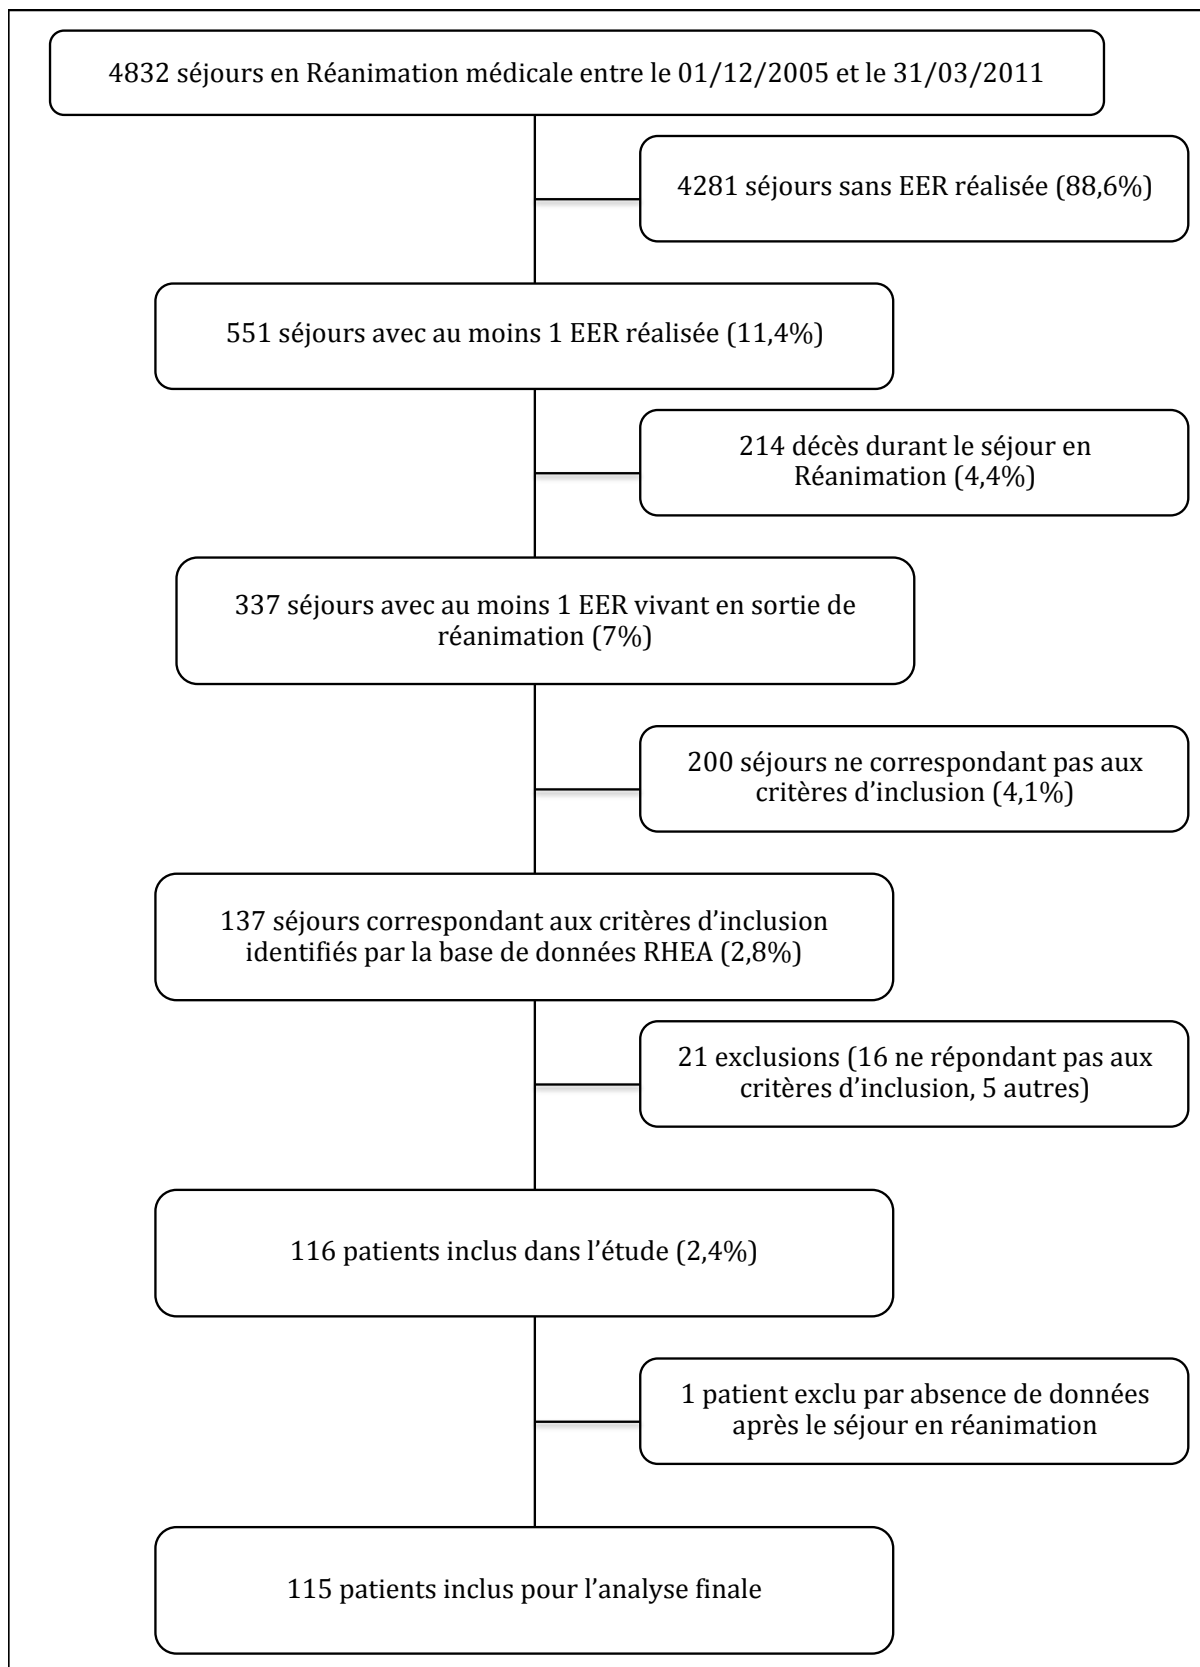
4832 séjours en Réanimation médicale entre le 01/12/2005 et le 31/03/2011

4281 séjours sans EER réalisée (88,6%)

551 séjours avec au moins 1 EER réalisée (11,4%)

214 décès durant le séjour en Réanimation (4,4%)

337 séjours avec au moins 1 EER vivant en sortie de réanimation (7%)

200 séjours ne correspondant pas aux critères d'inclusion (4,1%)

137 séjours correspondant aux critères d'inclusion identifiés par la base de données RHEA (2,8%)

21 exclusions (16 ne répondant pas aux critères d'inclusion, 5 autres)

116 patients inclus dans l'étude (2,4%)

1 patient exclu par absence de données après le séjour en réanimation

115 patients inclus pour l'analyse finale